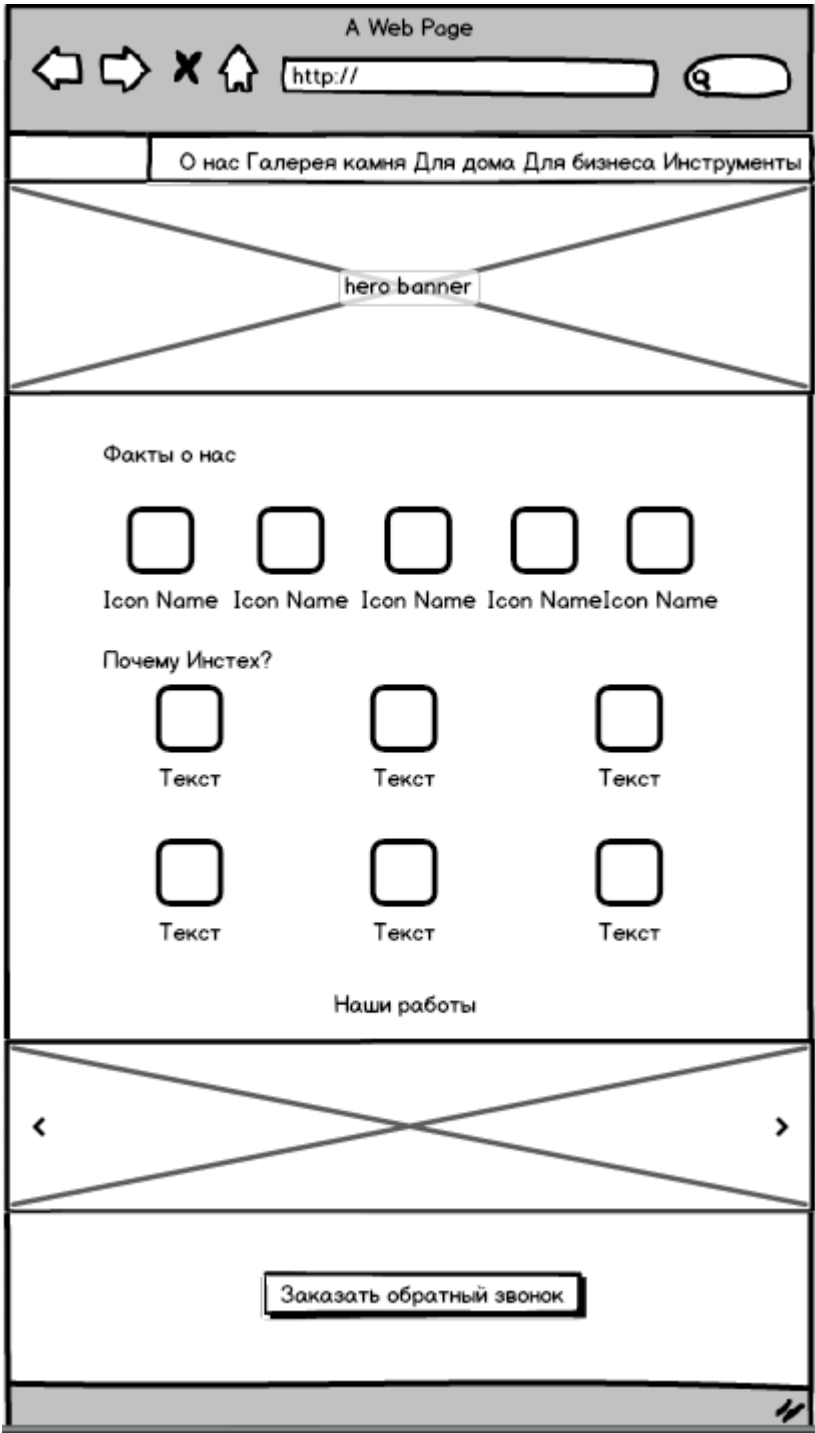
A Web Page

http://

О нас Галерея камня Для дома Для бизнеса Инструменты

hero banner

Факты о нас

Icon Name Icon Name Icon Name Icon NameIcon Name

Почему Инстех?

Текст Текст Текст

Текст Текст Текст

Наши работы

‹ ›

Заказать обратный звонок